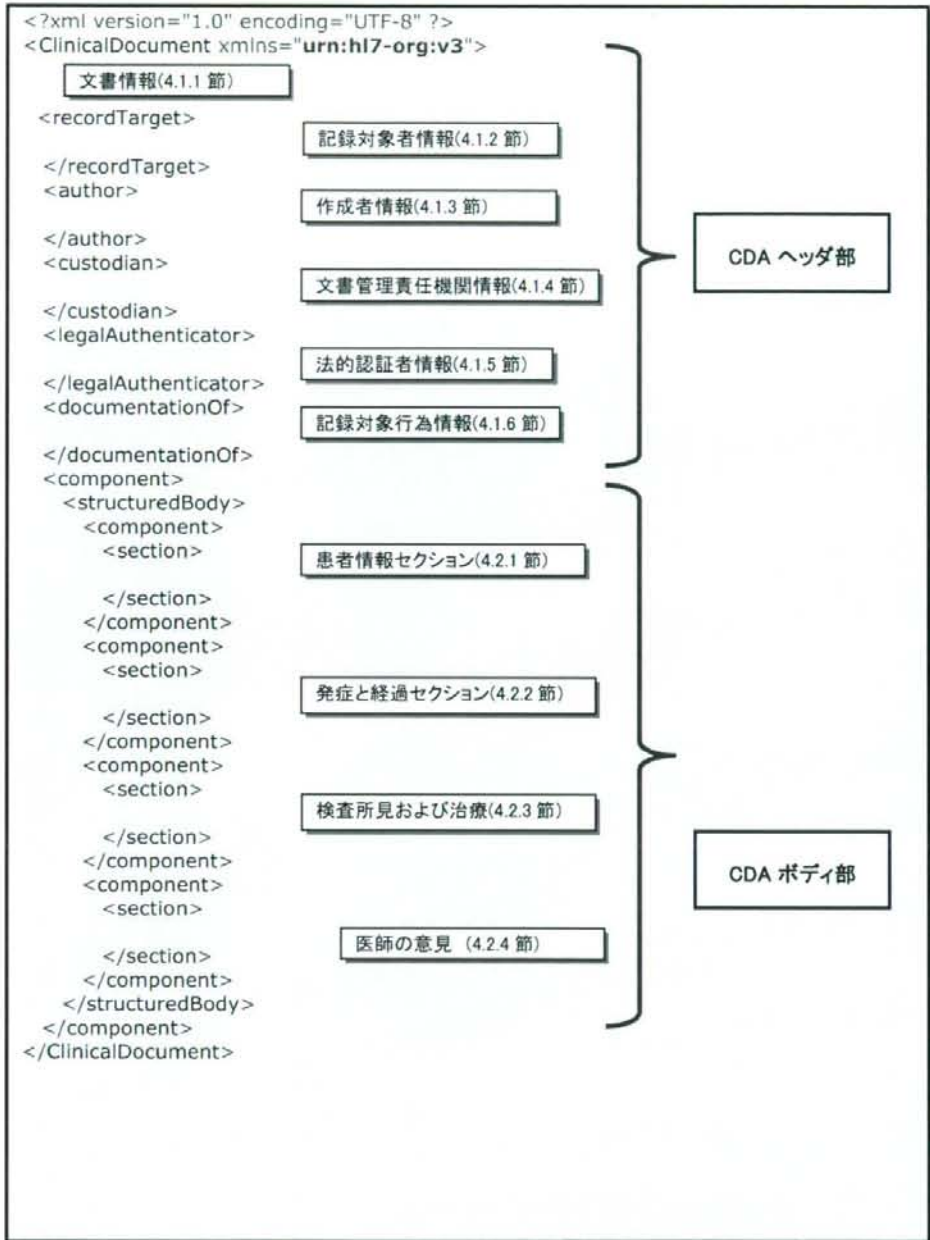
<?xml version="1.0" encoding="UTF-8" ?>
<ClinicalDocument xmlns="urn:hl7-org:v3">

文書情報(4.1.1 節)

<recordTarget>

記録対象者情報(4.1.2 節)

</recordTarget>
<author>

作成者情報(4.1.3 節)

</author>
<custodian>

文書管理責任機関情報(4.1.4 節)

</custodian>
<legalAuthenticator>

法的認証者情報(4.1.5 節)

</legalAuthenticator>
<documentationOf>

記録対象行為情報(4.1.6 節)

</documentationOf>

CDA ヘッダ部

<component>
<structuredBody>
<component>
<section>

患者情報セクション(4.2.1 節)

</section>
</component>
<component>
<section>

発症と経過セクション(4.2.2 節)

</section>
</component>
<component>
<section>

検査所見および治療(4.2.3 節)

</section>
</component>
<component>
<section>

医師の意見 (4.2.4 節)

</section>
</component>
</structuredBody>
</component>
</ClinicalDocument>

CDA ボディ部